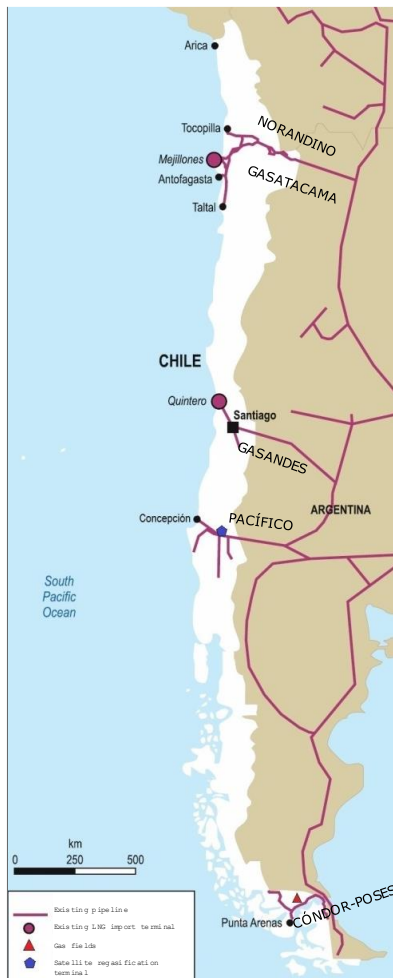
Arica
Tocopilla
NORANDINO
Mejillones
Antofagasta
GASATACAMA
Taltal
CHILE
Quintero
Santiago
GASANDES
ARGENTINA
Concepción
PACÍFICO
South Pacific Ocean
km
0
250
500
Existing pipeline
Existing LNG import terminal
Gas fields
Satellite regasification terminal
Punta Arenas
CÓNDOR-POSES